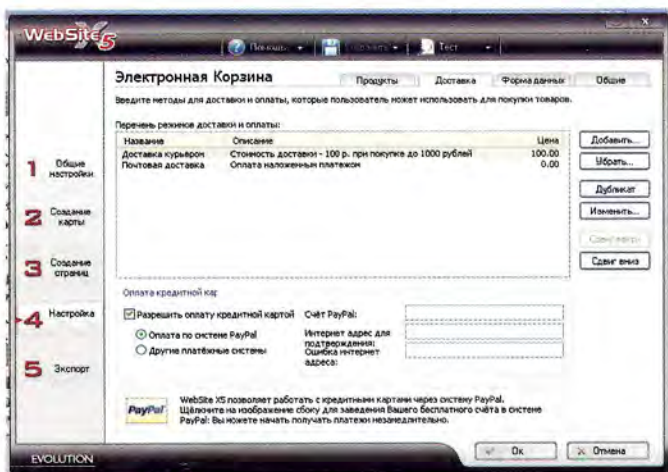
WebSite X5

Помощь
Сохранить
Тест

Электронная Корзина

Продукты | Доставка | Форма данных | Общие

Введите методы для доставки и оплаты, которые пользователь может использовать для покупки товаров.

Перечень режимов доставки и оплаты:

| Название | Описание | Цена |
|---|---|---|
| Доставка курьером | Стоимость доставки - 100 р. при покупке до 1000 рублей | 100.00 |
| Почтовая доставка | Оплата наложенным платежом | 0.00 |

Добавить...
Убрать...
Дубликат
Изменить...
Сдвиг вверх
Сдвиг вниз

1 Общие настройки
2 Создание карты
3 Создание страниц
4 Настройка
5 Экспорт

Оплата кредитной кар

Разрешить оплату кредитной картой
Оплата по системе PayPal
Другие платёжные системы

Счёт PayPal:
Интернет адрес для подтверждения:
Ошибка интернет адреса:

PayPal

WebSite X5 позволяет работать с кредитными картами через систему PayPal. Щёлкните на изображение сбоку для заведения Вашего бесплатного счёта в системе PayPal. Вы можете начать получать платежи незамедлительно.

EVOLUTION

Ok
Отмена